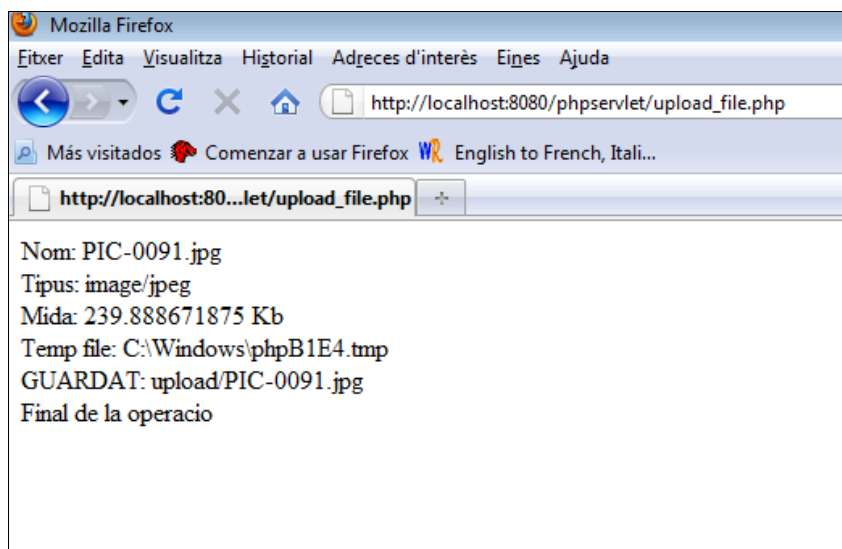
Mozilla Firefox

Fitxer Edita Visualitza Historial Adreces d'interès Eines Ajuda

http://localhost:8080/phpservlet/upload_file.php

Más visitados Comenzar a usar Firefox English to French, Itali...

http://localhost:80...let/upload_file.php

Nom: PIC-0091.jpg
Tipus: image/jpeg
Mida: 239.888671875 Kb
Temp file: C:\Windows\phpB1E4.tmp
GUARDAT: upload/PIC-0091.jpg
Final de la operacio